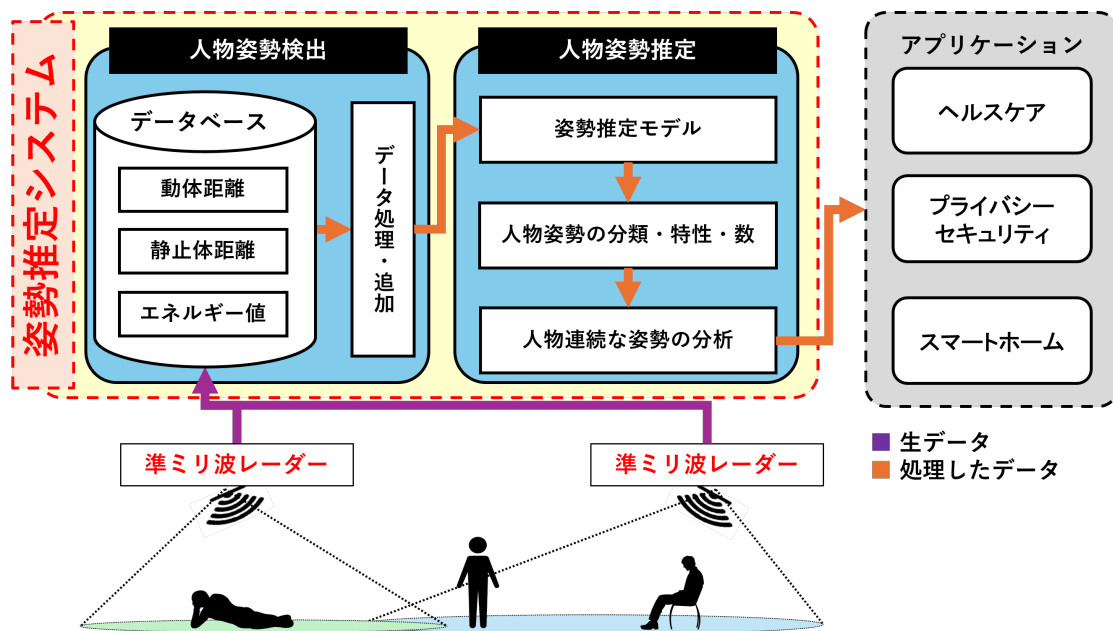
姿勢推定システム

人物姿勢検出

データベース

動体距離

静止体距離

エネルギー値

データ処理・追加

人物姿勢推定

姿勢推定モデル

人物姿勢の分類・特性・数

人物連続な姿勢の分析

アプリケーション

ヘルスケア

プライバシー
セキュリティ

スマートホーム

準ミリ波レーダー

準ミリ波レーダー

生データ

処理したデータ